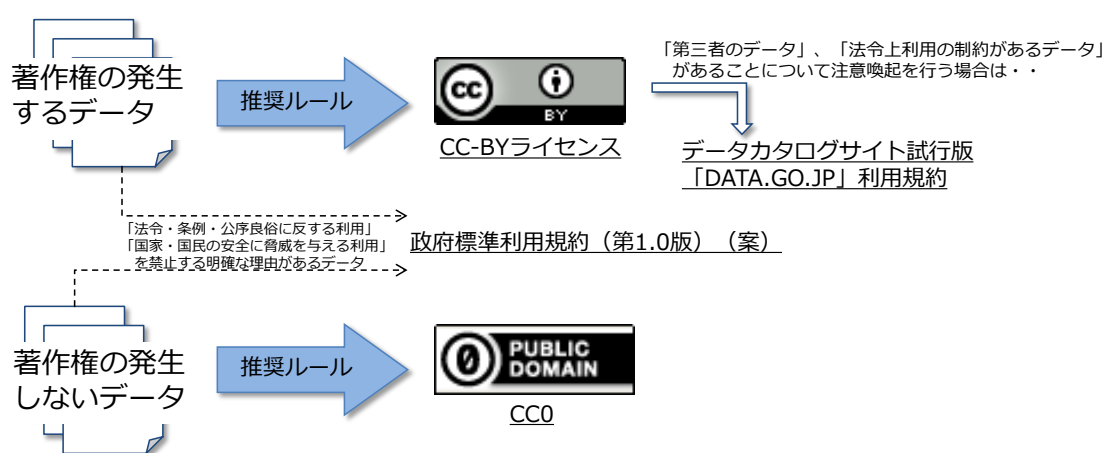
著作権の発生するデータ

推奨ルール

CC-BYライセンス

「第三者のデータ」、「法令上利用の制約があるデータ」があることについて注意喚起を行う場合は・・

データカタログサイト試行版「DATA.GO.JP」利用規約

「法令・条例・公序良俗に反する利用」「国家・国民の安全に脅威を与える利用」を禁止する明確な理由があるデータ

政府標準利用規約（第1.0版）（案）

著作権の発生しないデータ

推奨ルール

PUBLIC DOMAIN

CC0